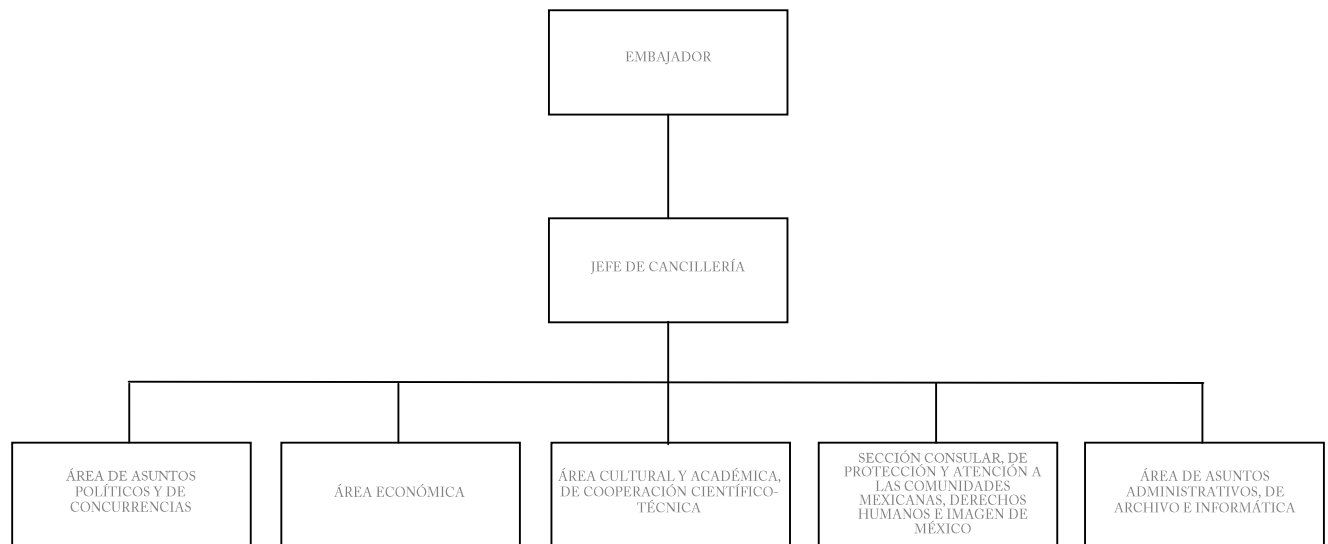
EMBAJADOR

JEFE DE CANCILLERÍA

ÁREA DE ASUNTOS POLÍTICOS Y DE CONCURRENCIAS

ÁREA ECONÓMICA

ÁREA CULTURAL Y ACADÉMICA, DE COOPERACIÓN CIENTÍFICO-TÉCNICA

SECCIÓN CONSULAR, DE PROTECCIÓN Y ATENCIÓN A LAS COMUNIDADES MEXICANAS, DERECHOS HUMANOS E IMAGEN DE MÉXICO

ÁREA DE ASUNTOS ADMINISTRATIVOS, DE ARCHIVO E INFORMÁTICA